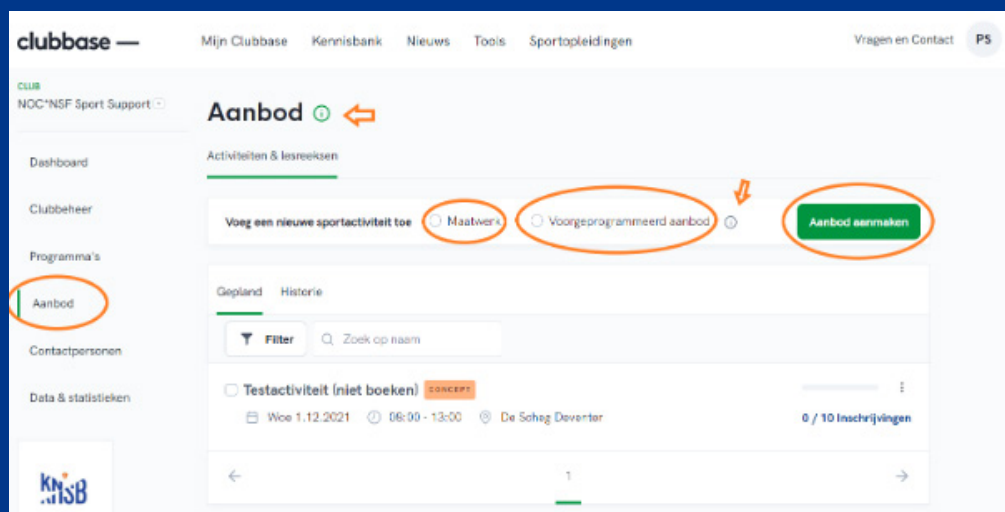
clubbase —

Mijn Clubbase Kennisbank Nieuws Tools Sportopleidingen

Vragen en Contact PS

CLUB
NOC*NSF Sport Support

Dashboard

Clubbeheer

Programma's

Aanbod

Contactpersonen

Data & statistieken

KNSB

Aanbod

Activiteiten & lesreeksen

Voeg een nieuwe sportactiviteit toe Maatwerk Voorgeprogrammeerd aanbod

Aanbod aanmaken

Gepland Historie

Filter Zoek op naam

Testactiviteit (niet boeken) CONCEPT

Woe 1.12.2021 09:00 - 13:00 De Scheg Deventer

0 / 10 Inschrijvingen

1